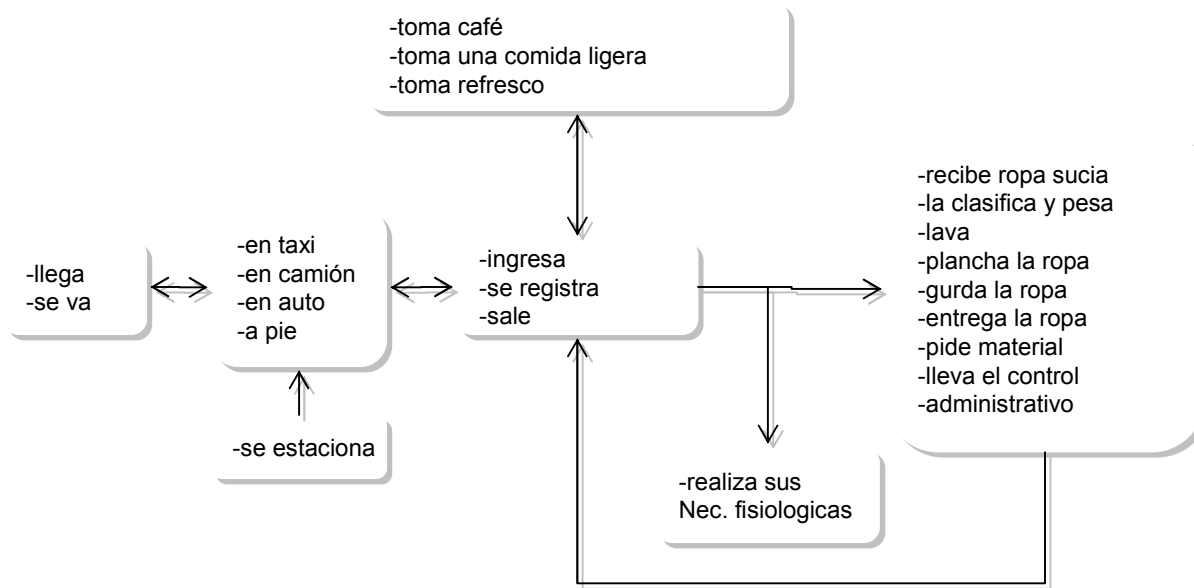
-toma café
-toma una comida ligera
-toma refresco

-llega
-se va

-en taxi
-en camión
-en auto
-a pie

-se estaciona

-ingresa
-se registra
-sale

-recibe ropa sucia
-la clasifica y pesa
-lava
-plancha la ropa
-gurda la ropa
-entrega la ropa
-pide material
-lleva el control
-administrativo

-realiza sus
Nec. fisiologicas